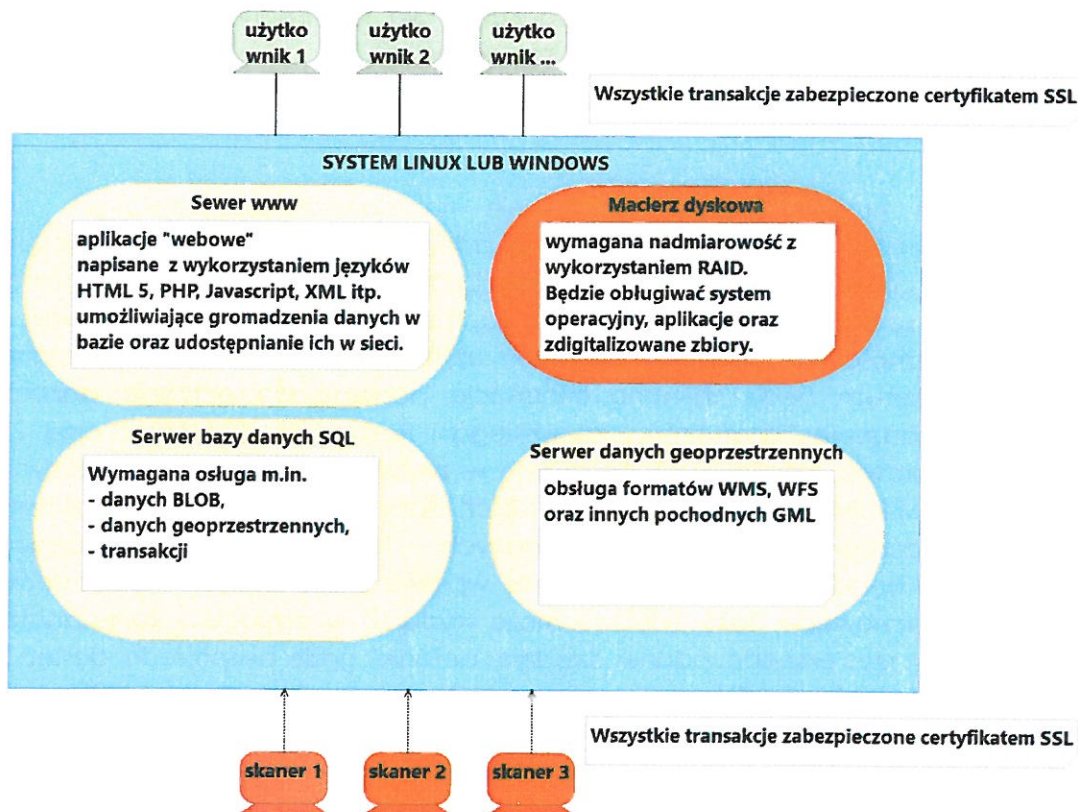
użytkownik 1

użytkownik 2

użytkownik ...

Wszystkie transakcje zabezpieczone certyfikatem SSL

SYSTEM LINUX LUB WINDOWS

Sewer www

aplikacje "webowe" napisane z wykorzystaniem języków HTML 5, PHP, Javascript, XML itp. umożliwiające gromadzenia danych w bazie oraz udostępnianie ich w sieci.

Macierz dyskowa

wymagana nadmiarowość z wykorzystaniem RAID. Będzie obługiwać system operacyjny, aplikacje oraz zdigitalizowane zbiory.

Serwer bazy danych SQL

Wymagana osługa m.in.
- danych BLOB,
- danych geoprzestrzennych,
- transakcji

Serwer danych geoprzestrzennych

obsługa formatów WMS, WFS oraz innych pochodnych GML

Wszystkie transakcje zabezpieczone certyfikatem SSL

skaner 1

skaner 2

skaner 3